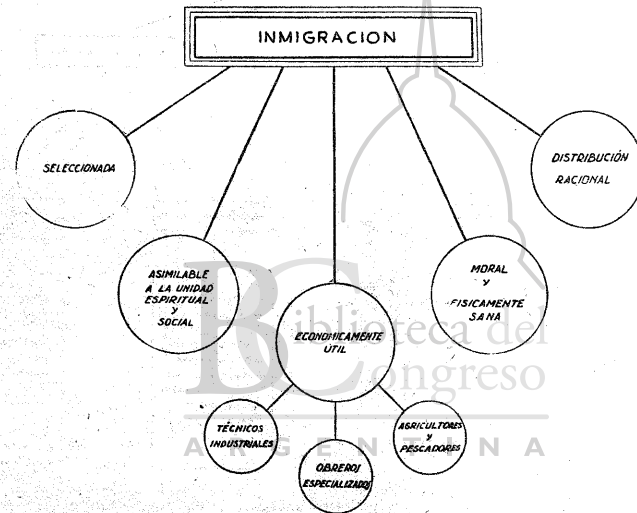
INMIGRACION

SELECCIONADA

ASIMILABLE A LA UNIDAD ESPIRITUAL Y SOCIAL

ECONOMICAMENTE UTIL

TECNICOS INDUSTRIALES

OBREROS ESPECIALIZADOS

AGRICULTORES Y PESCADORES

MORAL Y FISICAMENTE SANA

DISTRIBUCIÓN RACIONAL

Biblioteca del Congreso
ARGENTINA